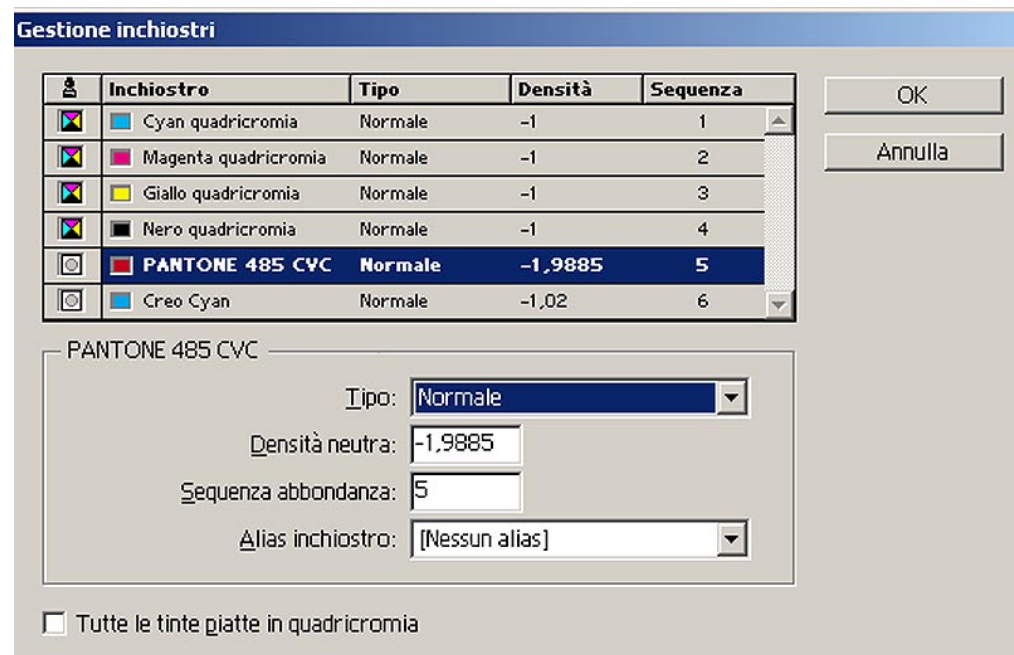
Gestione inchiostri

| | Inchiostro | Tipo | Densità | Sequenza |
|---|---|---|---|---|
| | Cyan quadricromia | Normale | -1 | 1 |
| | Magenta quadricromia | Normale | -1 | 2 |
| | Giallo quadricromia | Normale | -1 | 3 |
| | Nero quadricromia | Normale | -1 | 4 |
| | PANTONE 485 CVC | Normale | -1,9885 | 5 |
| | Creo Cyan | Normale | -1,02 | 6 |

OK

Annulla

PANTONE 485 CVC

Tipo: Normale

Densità neutra: -1,9885

Sequenza abbondanza: 5

Alias inchiostro: [Nessun alias]

Tutte le tinte piatte in quadricromia